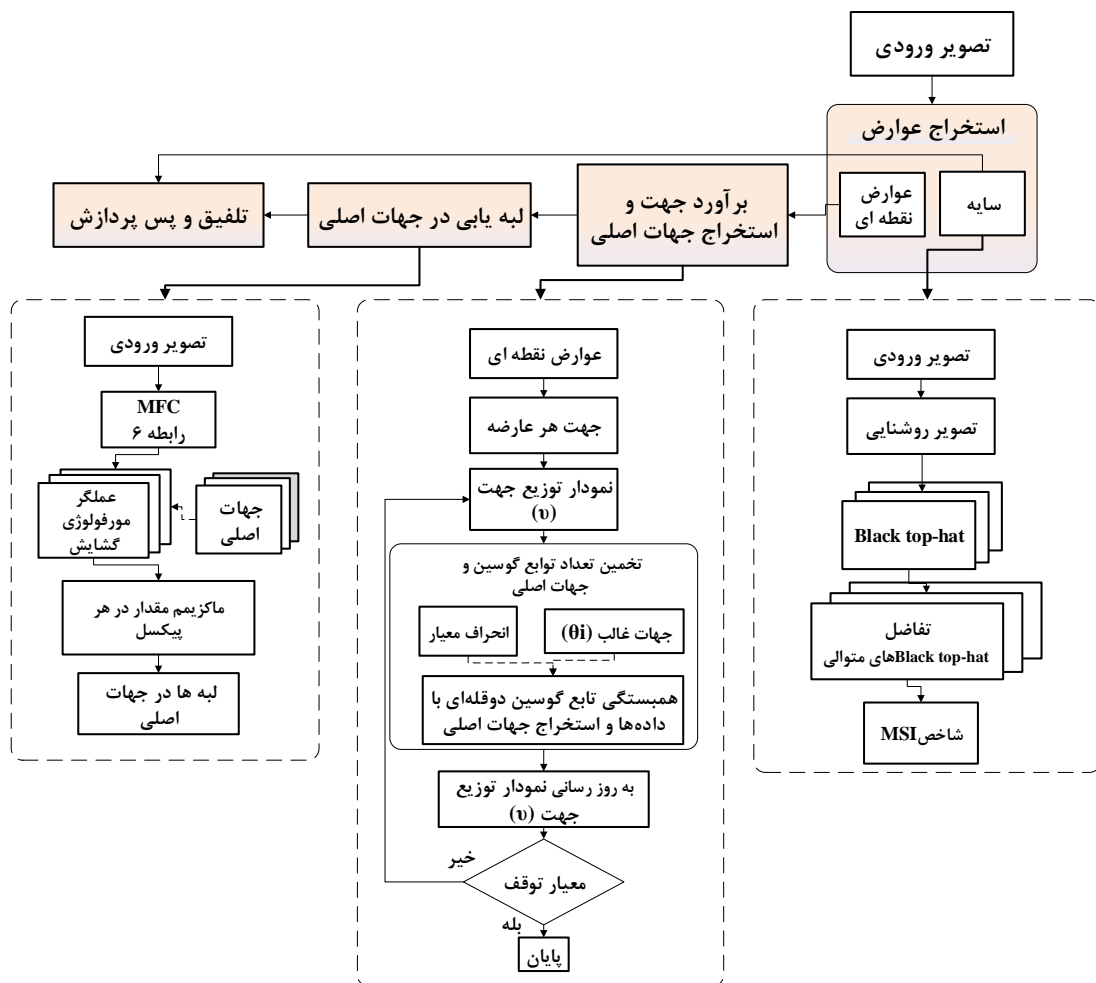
تصویر ورودی

استخراج عوارض

سایه

عوارض نقطه ای

برآورد جهت و استخراج جهات اصلی

لبه یابی در جهات اصلی

تلفیق و پس پردازش

تصویر ورودی

MFC
رابطه ۶

جهات اصلی

عملگر مورفولوژی گشایش

ماکزیمم مقدار در هر پیکسل

لبه ها در جهات اصلی

عوارض نقطه ای

جهت هر عارضه

نمودار توزیع جهت (υ)

تخمین تعداد توابع گوسین و جهات اصلی

جهات غالب (θi)

انحراف معیار

همبستگی تابع گوسین دوقله‌ای با داده‌ها و استخراج جهات اصلی

به روز رسانی نمودار توزیع جهت (υ)

خیر

معیار توقف

بله

پایان

تصویر ورودی

تصویر روشنایی

Black top-hat

تفاضل
Black top-hatهای متوالی

شاخصMSI